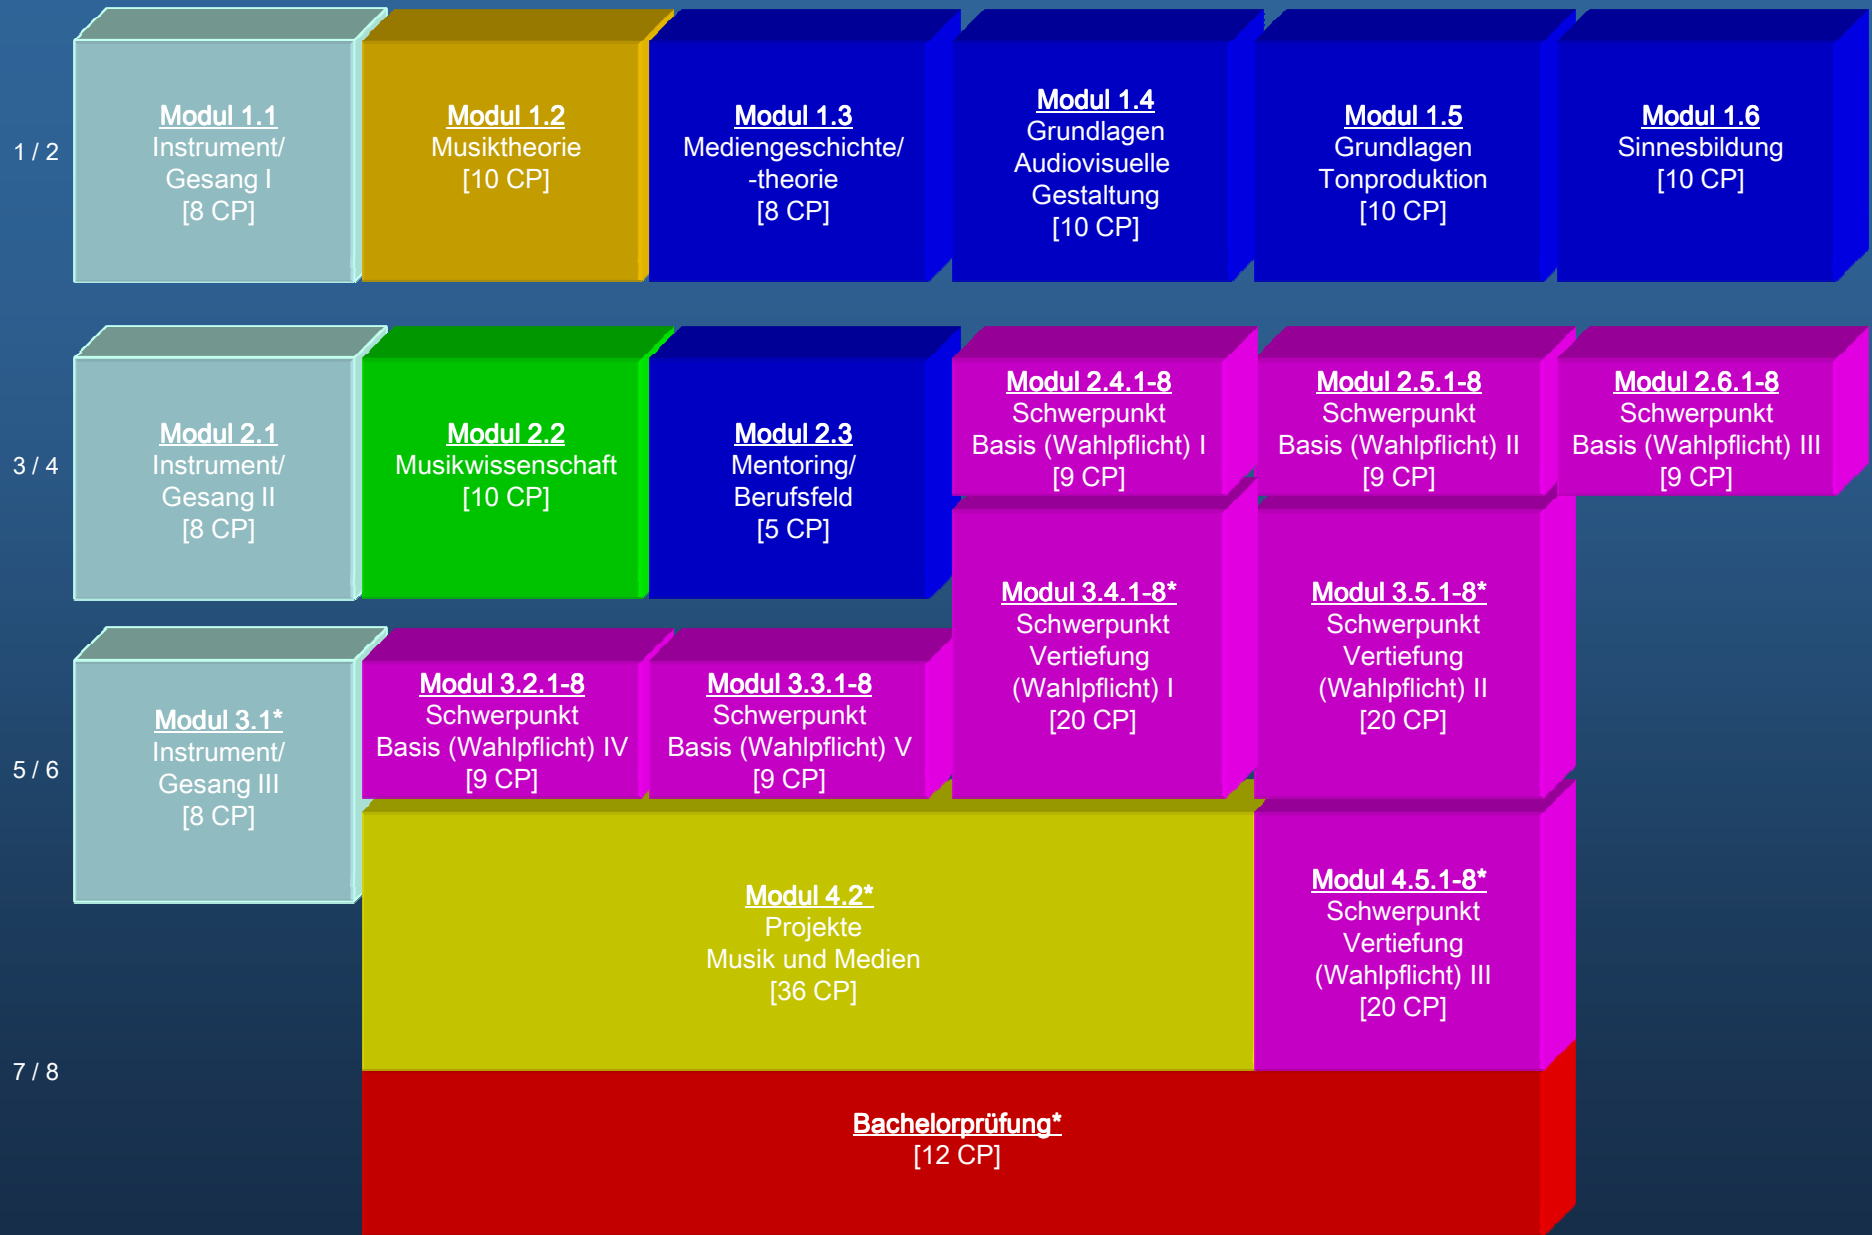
1 / 2

Modul 1.1
Instrument/
Gesang I
[8 CP]

Modul 1.2
Musiktheorie
[10 CP]

Modul 1.3
Mediengeschichte/
-theorie
[8 CP]

Modul 1.4
Grundlagen
Audiovisuelle
Gestaltung
[10 CP]

Modul 1.5
Grundlagen
Tonproduktion
[10 CP]

Modul 1.6
Sinnesbildung
[10 CP]

3 / 4

Modul 2.1
Instrument/
Gesang II
[8 CP]

Modul 2.2
Musikwissenschaft
[10 CP]

Modul 2.3
Mentoring/
Berufsfeld
[5 CP]

Modul 2.4.1-8
Schwerpunkt
Basis (Wahlpflicht) I
[9 CP]

Modul 2.5.1-8
Schwerpunkt
Basis (Wahlpflicht) II
[9 CP]

Modul 2.6.1-8
Schwerpunkt
Basis (Wahlpflicht) III
[9 CP]

Modul 3.4.1-8*
Schwerpunkt
Vertiefung
(Wahlpflicht) I
[20 CP]

Modul 3.5.1-8*
Schwerpunkt
Vertiefung
(Wahlpflicht) II
[20 CP]

5 / 6

Modul 3.1*
Instrument/
Gesang III
[8 CP]

Modul 3.2.1-8
Schwerpunkt
Basis (Wahlpflicht) IV
[9 CP]

Modul 3.3.1-8
Schwerpunkt
Basis (Wahlpflicht) V
[9 CP]

Modul 4.2*
Projekte
Musik und Medien
[36 CP]

Modul 4.5.1-8*
Schwerpunkt
Vertiefung
(Wahlpflicht) III
[20 CP]

7 / 8

Bachelorprüfung*
[12 CP]